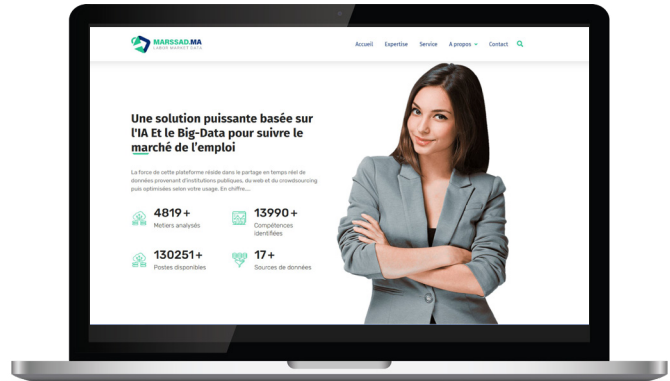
MARSSAD.MA
LABOR MARKET DATA

Accueil Expertise Service À propos Contact

Une solution puissante basée sur l'IA Et le Big-Data pour suivre le marché de l'emploi

La force de cette plateforme réside dans le partage en temps réel de données provenant d'institutions publiques, du web et du crowdsourcing puis optimisées selon votre usage. En chiffre....

4819 +
Metiers analysés

13990 +
Compétences identifiées

130251 +
Postes disponibles

17 +
Sources de données